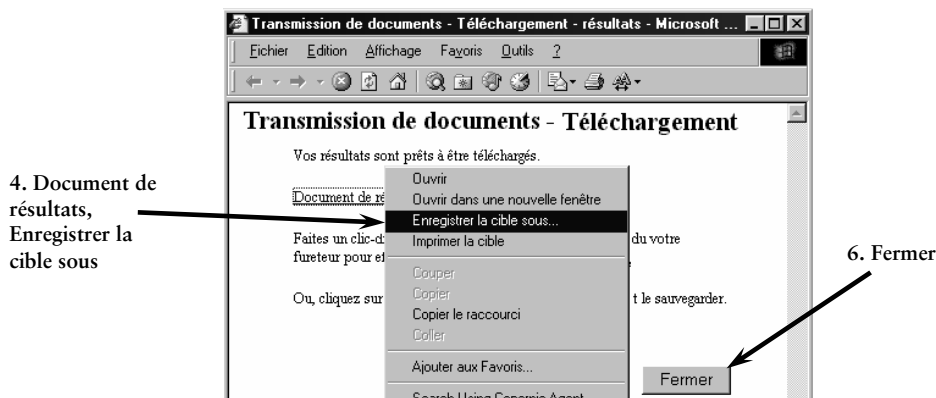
Transmission de documents - Téléchargement - résultats - Microsoft ...

Fichier Edition Affichage Favoris Outils ?

Transmission de documents - Téléchargement

Vos résultats sont prêts à être téléchargés.

Document de ré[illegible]

Faites un clic-d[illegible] du votre fureteur pour e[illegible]

Ou, cliquez sur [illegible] t le sauvegarder.

Ouvrir
Ouvrir dans une nouvelle fenêtre
Enregistrer la cible sous...
Imprimer la cible
Couper
Copier
Copier le raccourci
Coller
Ajouter aux Favoris...
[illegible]

Fermer

4. Document de résultats, Enregistrer la cible sous

6. Fermer